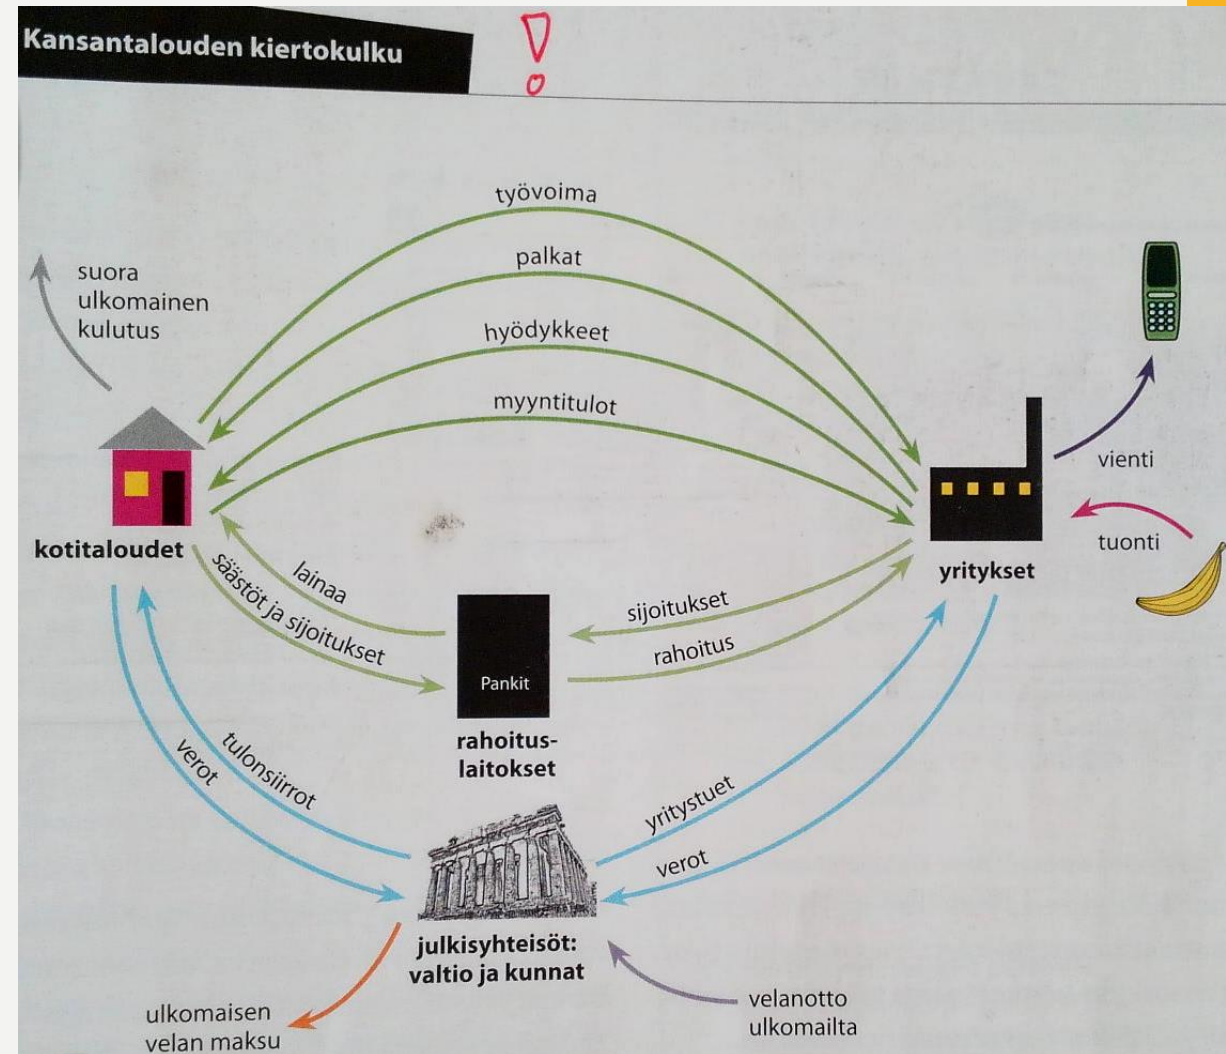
Kansantalouden kiertokulku

työvoima
palkat
hyödykkeet
myyntitulot

suora ulkomainen kulutus

kotitaloudet

vienti
tuonti

yritykset

lainaa
säästöt ja sijoitukset

Pankit

rahoitus-laitokset

sijoitukset
rahoitus

tulonsiirrot
verot

yritystuet
verot

julkisyhteisöt: valtio ja kunnat

ulkomaisen velan maksu

velanotto ulkomailta